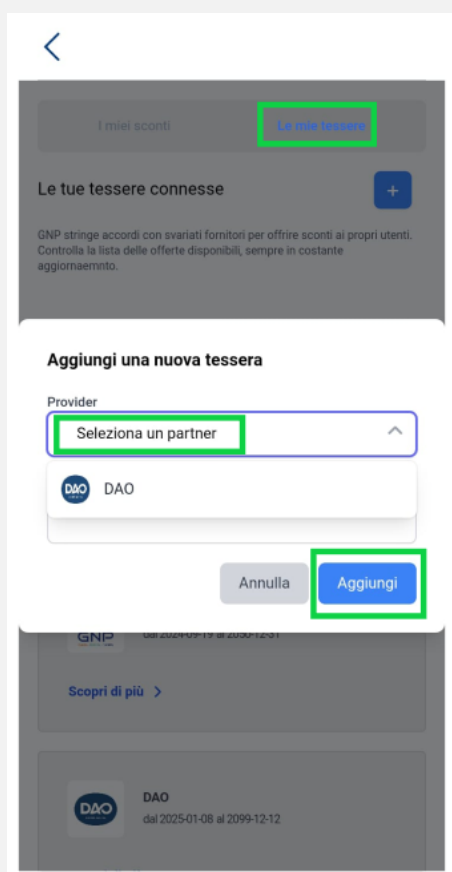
I miei sconti

Le mie tessere

Le tue tessere connesse

+

GNP stringe accordi con svariati fornitori per offrire sconti ai propri utenti. Controlla la lista delle offerte disponibili, sempre in costante aggiornaemnto.

Aggiungi una nuova tessera

Provider

Seleziona un partner

DAO

DAO

Annulla

Aggiungi

GNP

dal 2024-09-19 al 2030-12-31

Scopri di più >

DAO

DAO

dal 2025-01-08 al 2099-12-12